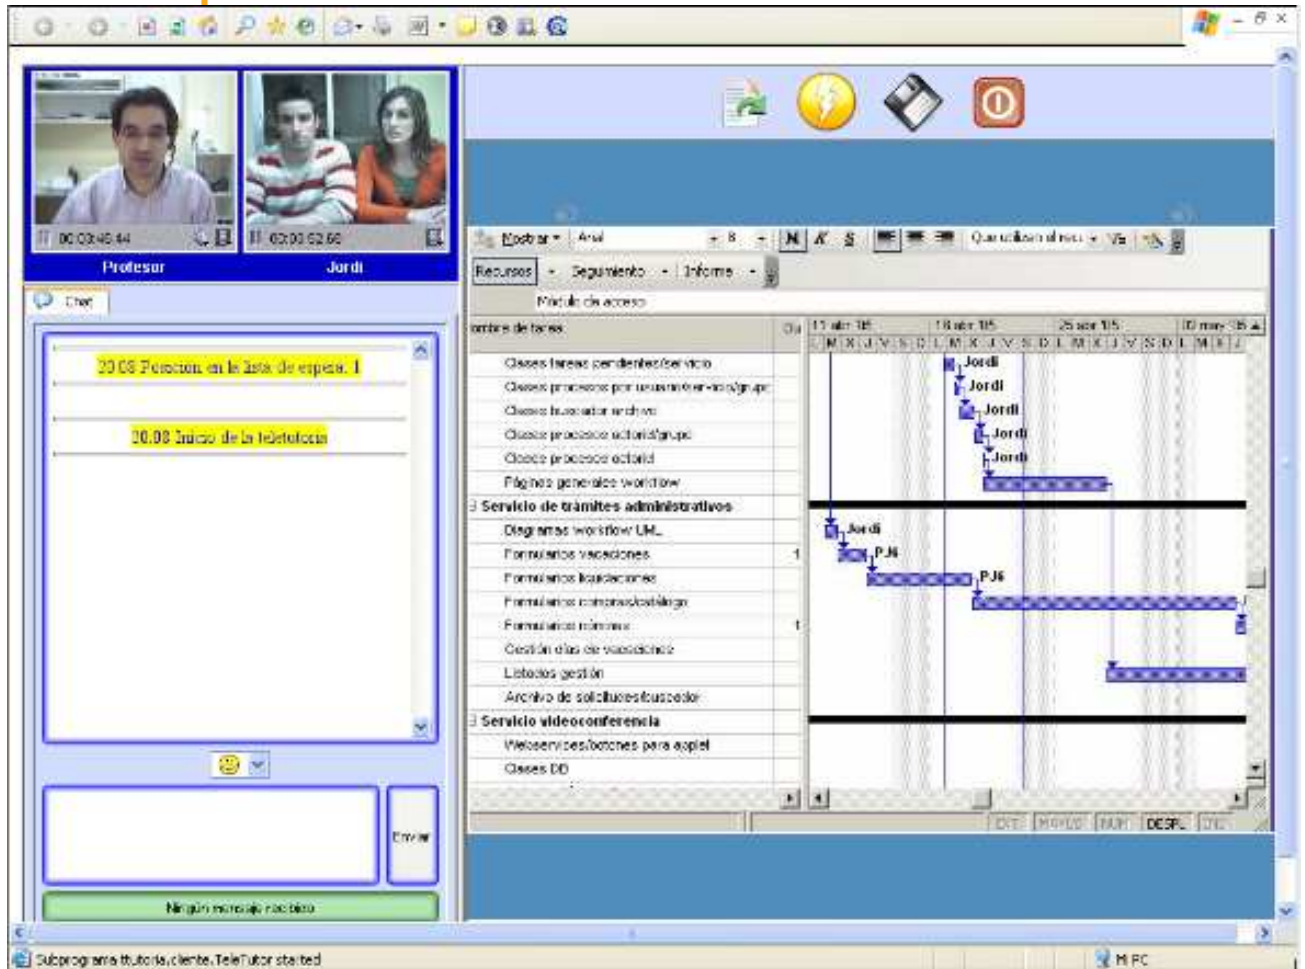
00:03:46:44
00:00:52:66
Profesor
Jordi
Chat
20:08 Posicion en la lista de espera: 1
20:08 Inicio de la teletutoria
Enviar
Ningún mensaje recibido
Mostrar Arial 8 N K S Que utilizan el recu Ver
Recursos Seguimiento Informe
Módulo de acceso
ombre de tareas
Du
11 abr '05
18 abr '05
25 abr '05
02 may '05
L M X J V S D L M X J V S D L M X J V S D L M X J
Clases tareas pendientes/servicio
Jordi
Clases procesos por usuario/servicio/grupo
Jordi
Clases buscador archivo
Jordi
Clases procesos actorid/grupo
Jordi
Clases procesos actorid
Jordi
Páginas generales workflow
Servicio de trámites administrativos
Diagramas workflow UML
Jordi
Formularios vacaciones
1
PJ6
Formularios liquidaciones
PJ6
Formularios compras/catálogo
Formularios mínimos
1
Gestión días de vacaciones
Listados gestión
Archivo de solicitudes/buscador
Servicio videoconferencia
Webservices/botones para applet
Clases DD
EXT MAYÚS NUM DESPL SOB
Subprograma ttutoria.cliente.TeleTutor started
Mi PC